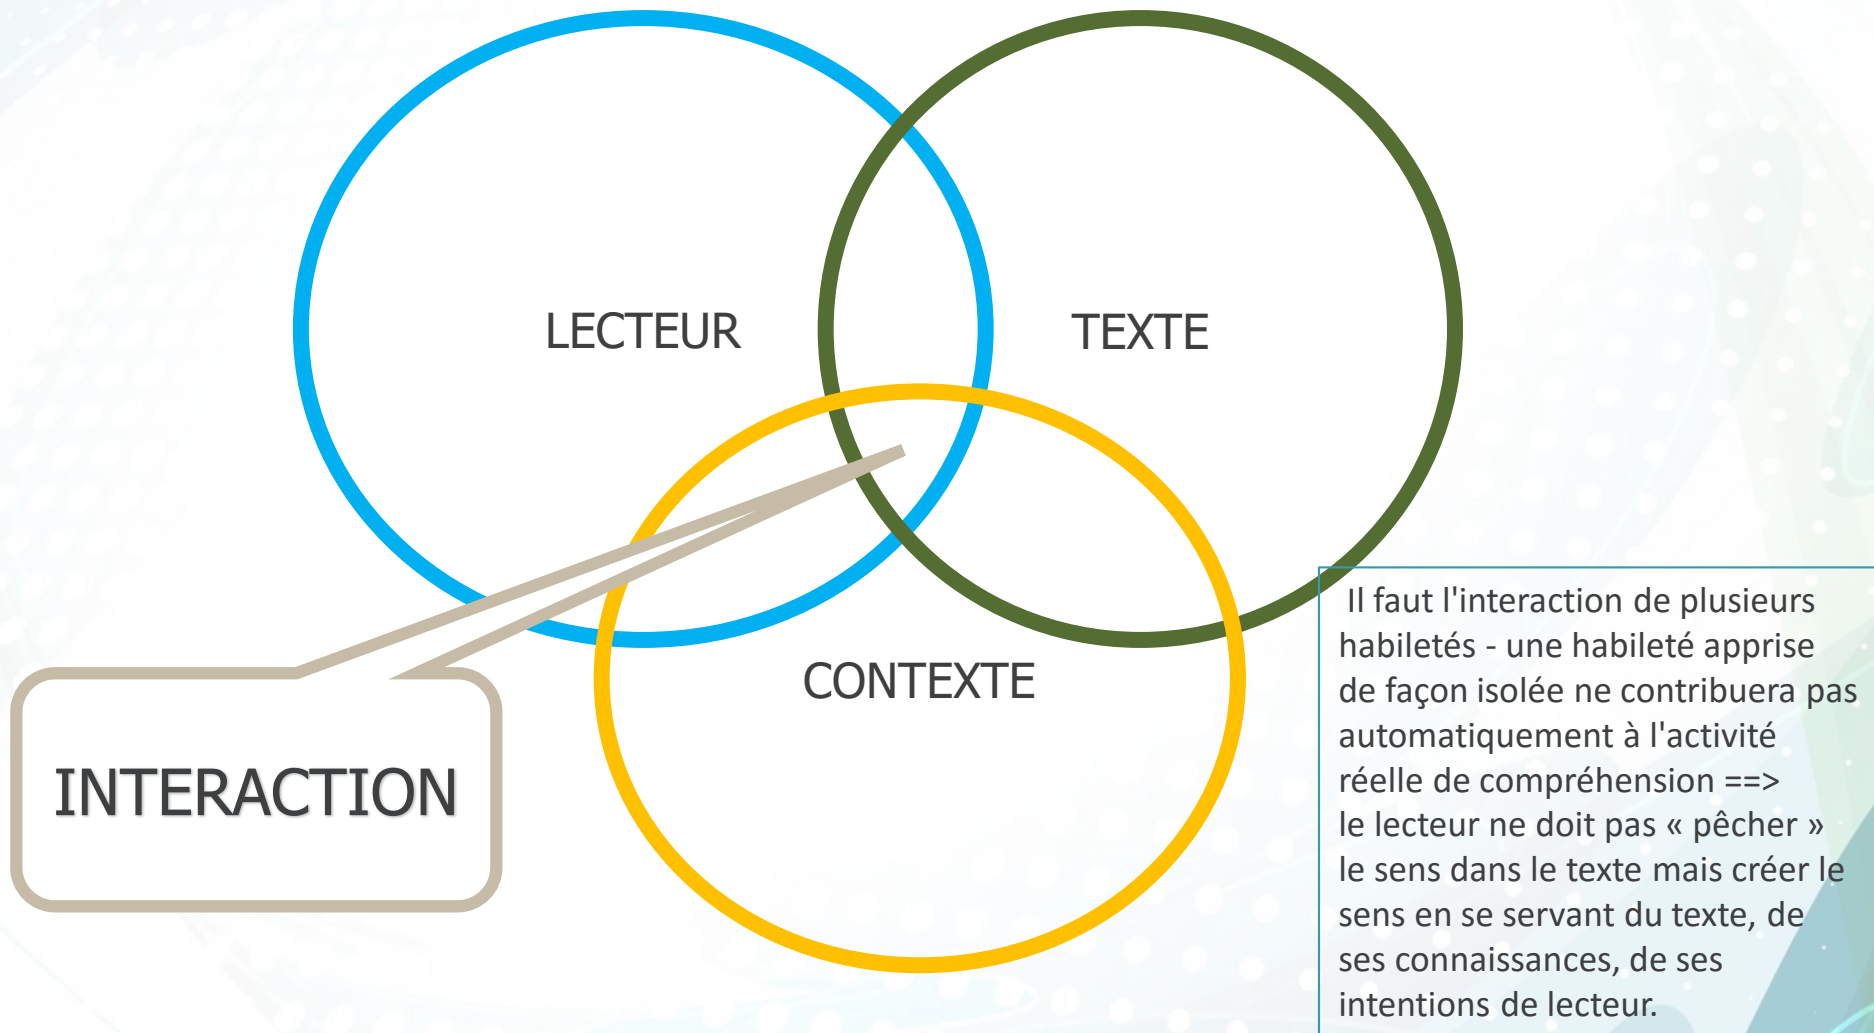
LECTEUR

TEXTE

CONTEXTE

INTERACTION

Il faut l'interaction de plusieurs habiletés - une habileté apprise de façon isolée ne contribuera pas automatiquement à l'activité réelle de compréhension ==> le lecteur ne doit pas « pêcher » le sens dans le texte mais créer le sens en se servant du texte, de ses connaissances, de ses intentions de lecteur.